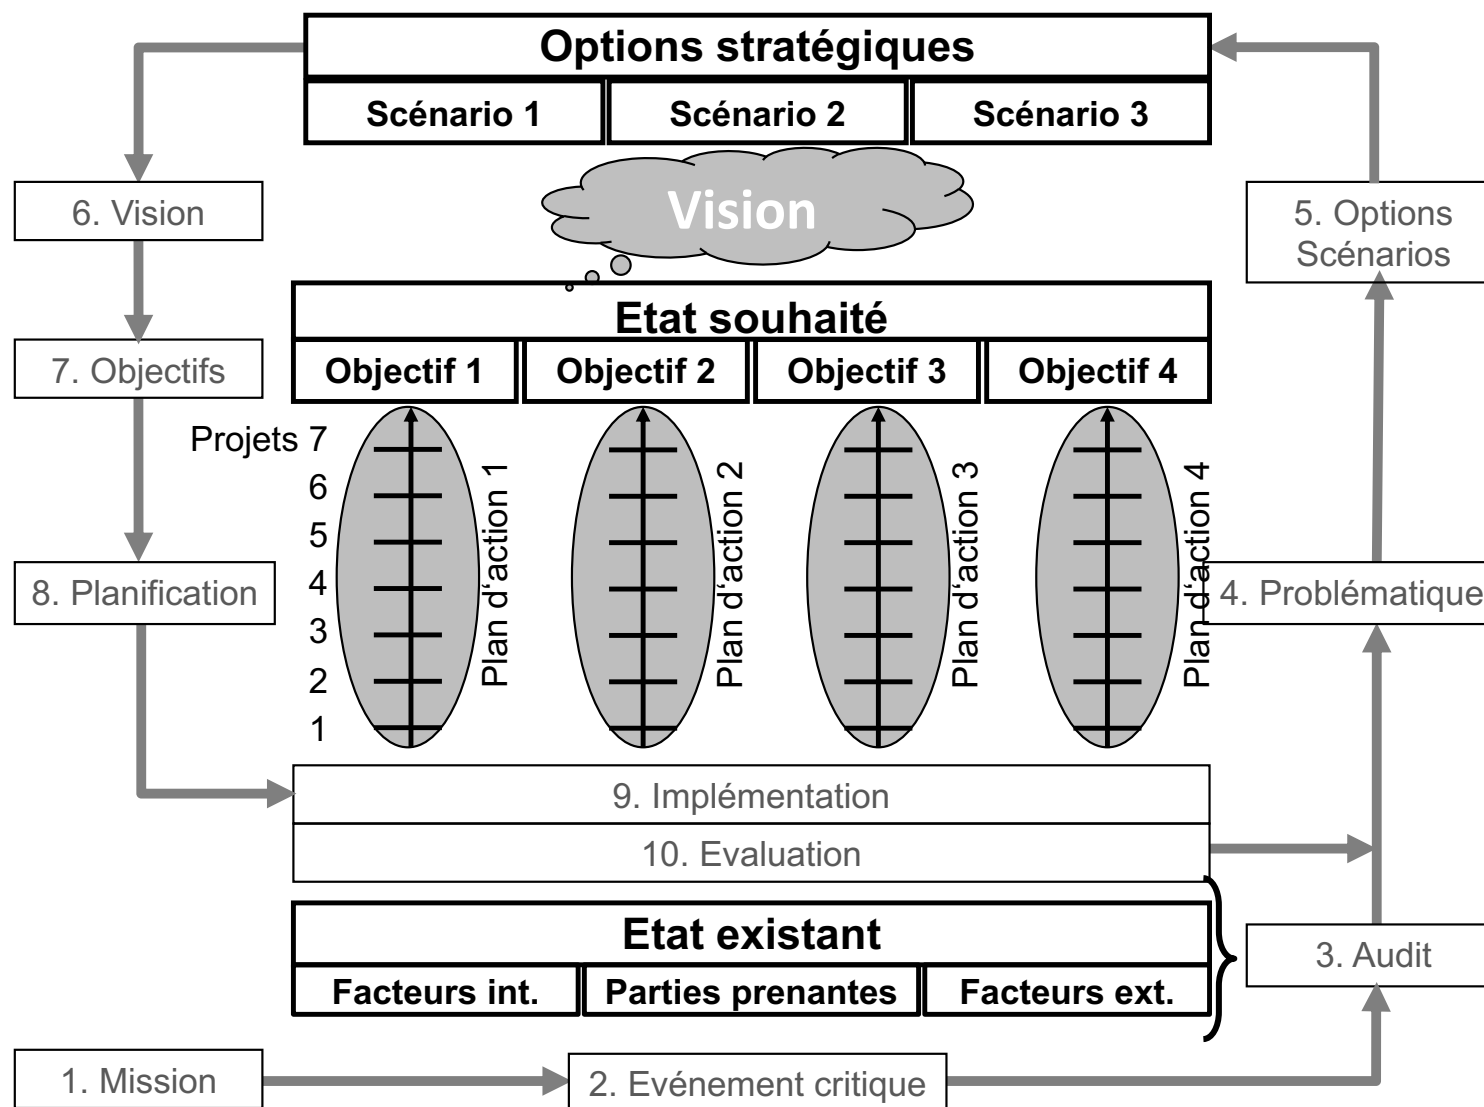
Options stratégiques

Scénario 1 | Scénario 2 | Scénario 3

6. Vision

Vision

5. Options Scénarios

Etat souhaité

7. Objectifs

Objectif 1 | Objectif 2 | Objectif 3 | Objectif 4

Projets 7
6
5
4
3
2
1

Plan d'action 1

Plan d'action 2

Plan d'action 3

Plan d'action 4

8. Planification

4. Problématique

9. Implémentation

10. Evaluation

Etat existant

Facteurs int. | Parties prenantes | Facteurs ext.

3. Audit

1. Mission

2. Evénement critique